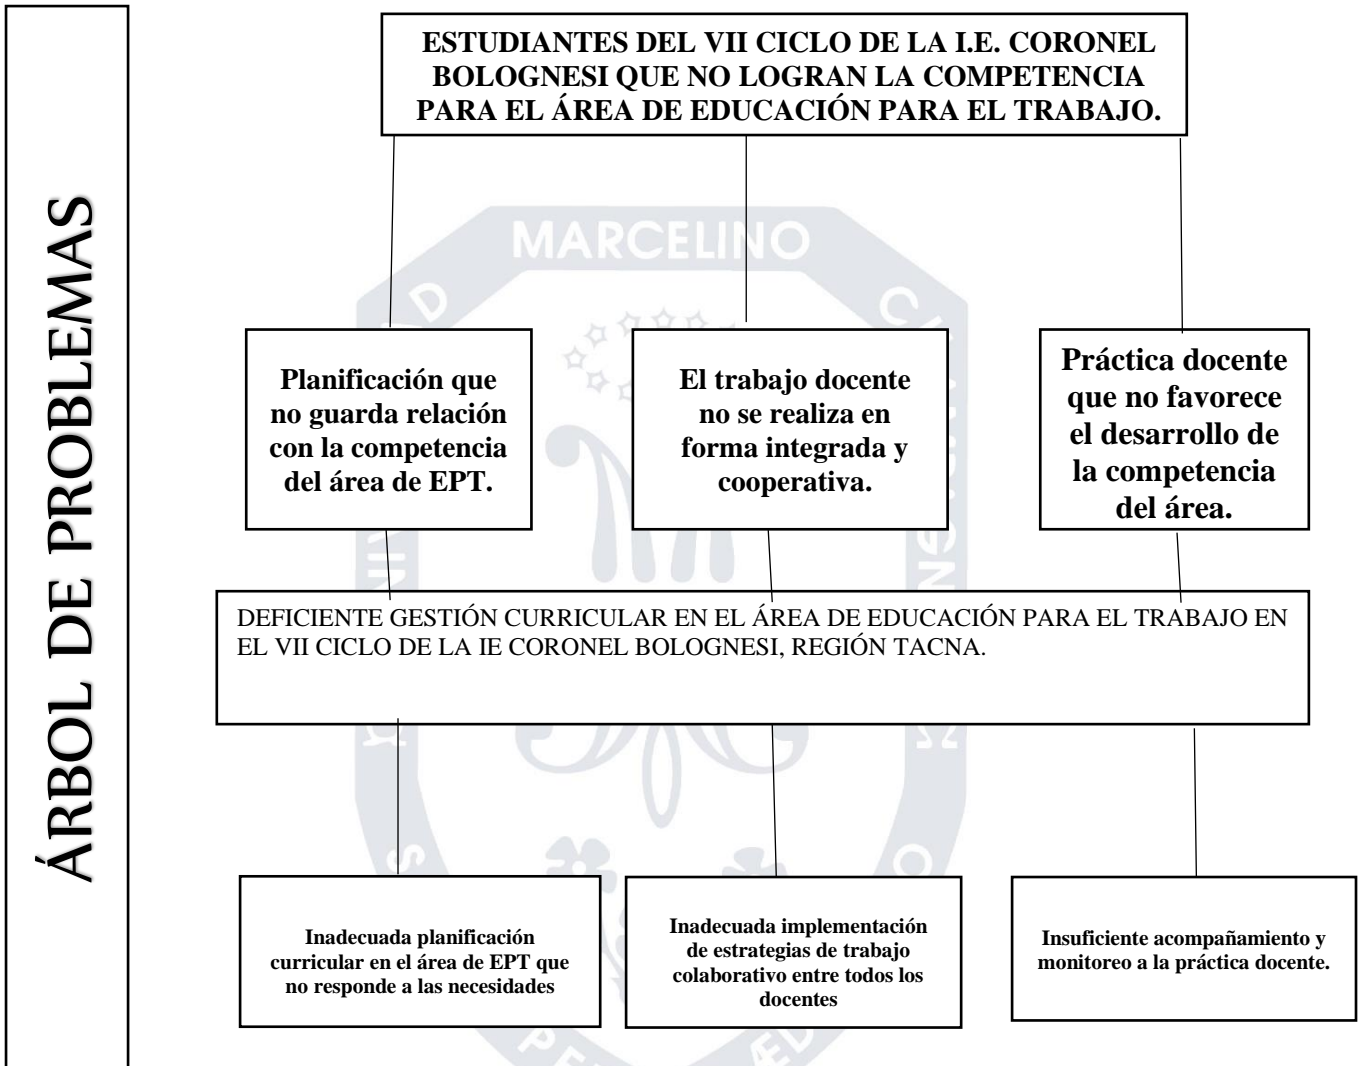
ÁRBOL DE PROBLEMAS

ESTUDIANTES DEL VII CICLO DE LA I.E. CORONEL BOLOGNESI QUE NO LOGRAN LA COMPETENCIA PARA EL ÁREA DE EDUCACIÓN PARA EL TRABAJO.

MARCELINO

Planificación que no guarda relación con la competencia del área de EPT.

El trabajo docente no se realiza en forma integrada y cooperativa.

Práctica docente que no favorece el desarrollo de la competencia del área.

DEFICIENTE GESTIÓN CURRICULAR EN EL ÁREA DE EDUCACIÓN PARA EL TRABAJO EN EL VII CICLO DE LA IE CORONEL BOLOGNESI, REGIÓN TACNA.

Inadecuada planificación curricular en el área de EPT que no responde a las necesidades

Inadecuada implementación de estrategias de trabajo colaborativo entre todos los docentes

Insuficiente acompañamiento y monitoreo a la práctica docente.